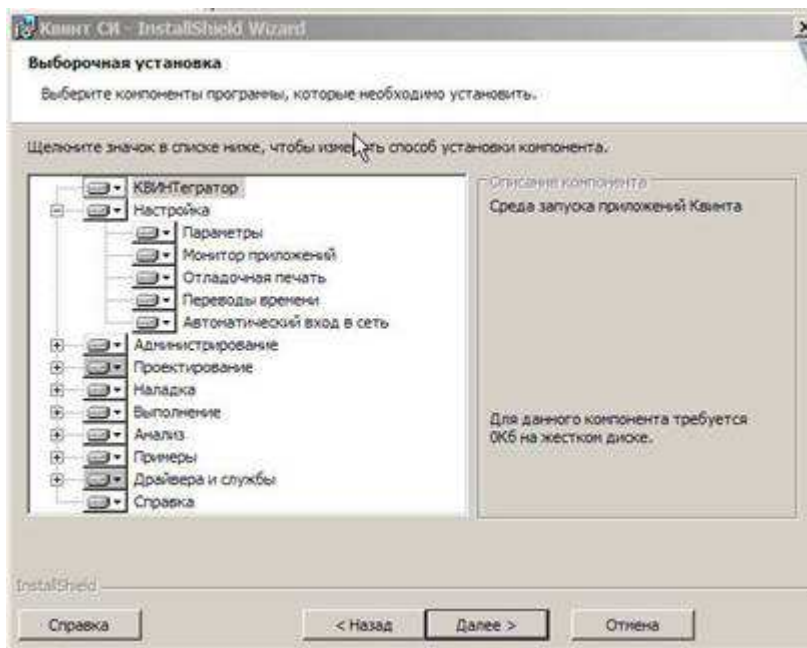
Квинт СИ - InstallShield Wizard

Выборочная установка

Выберите компоненты программы, которые необходимо установить.

Щелкните значок в списке ниже, чтобы изменить способ установки компонента.

КВИНТегратор
Настройка
Параметры
Монитор приложений
Отладочная печать
Переводы времени
Автоматический вход в сеть
Администрирование
Проектирование
Наладка
Выполнение
Анализ
Примеры
Драйвера и службы
Справка

Описание компонента

Среда запуска приложений Квинта

Для данного компонента требуется 0Кб на жестком диске.

InstallShield

Справка

< Назад

Далее >

Отмена